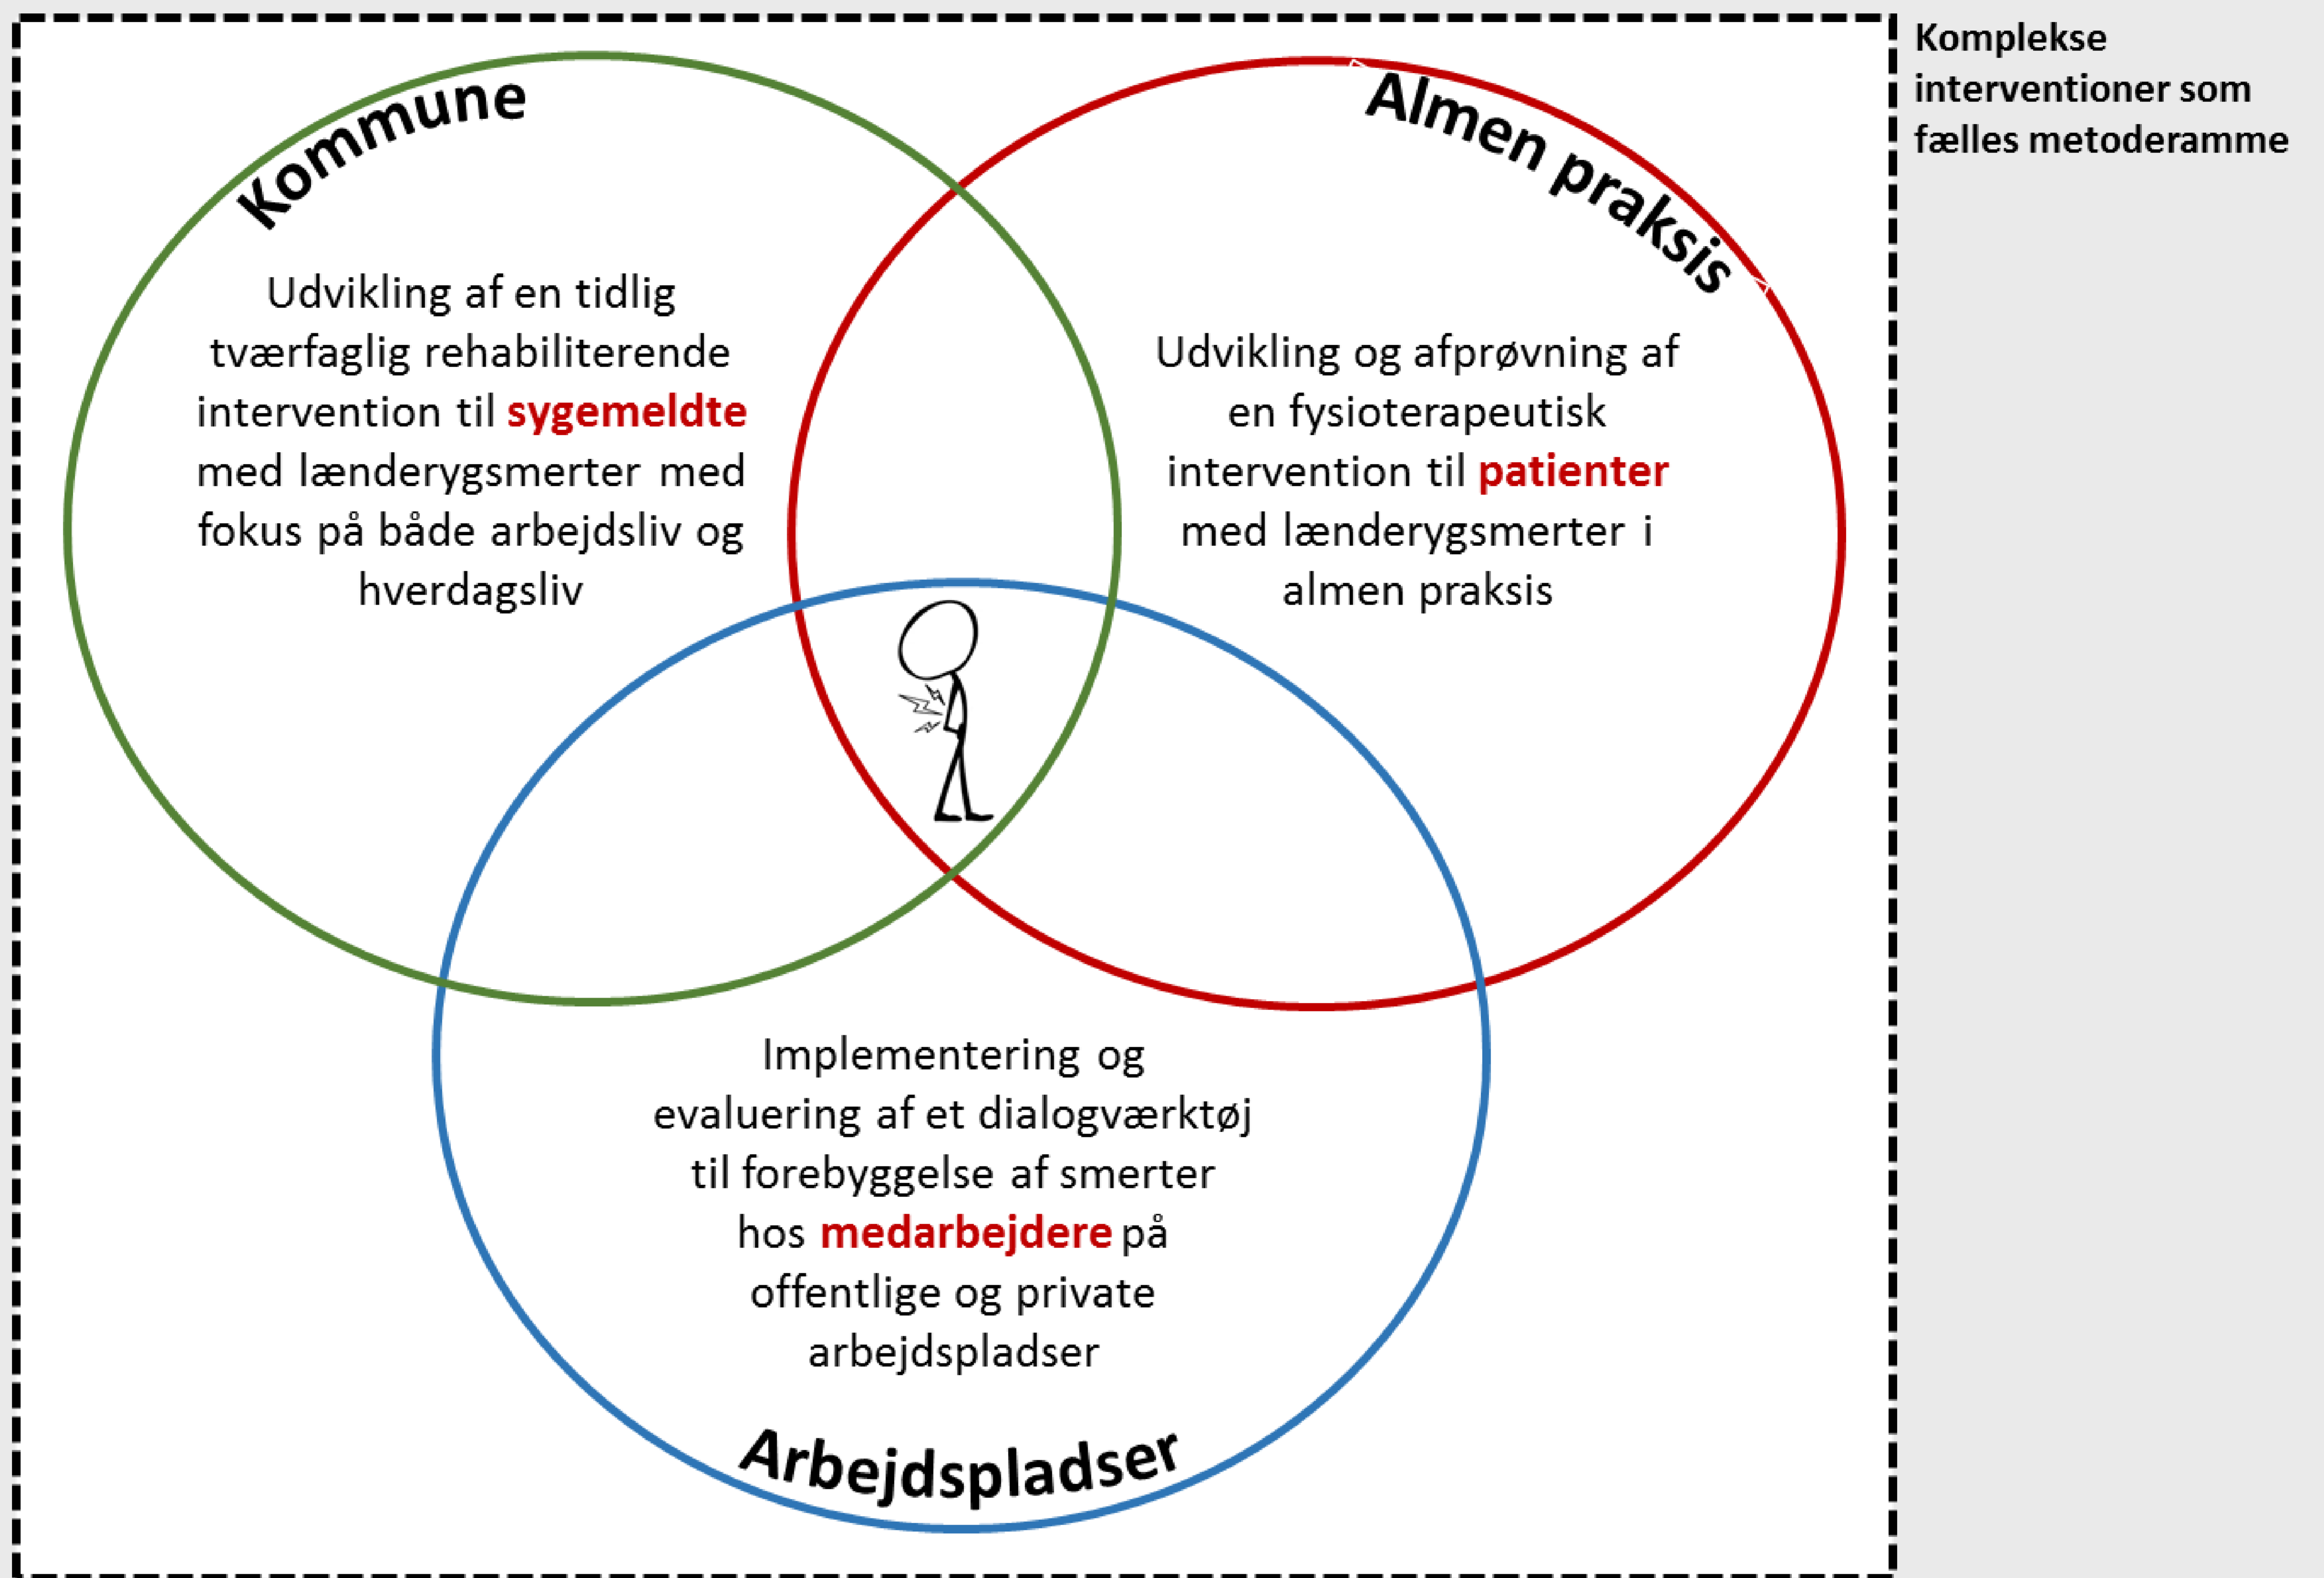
Kommune

Almen praksis

Komplekse interventioner som fælles metoderamme

Udvikling af en tidlig tværfaglig rehabiliterende intervention til sygemeldte med lænderygsmerter med fokus på både arbejdsliv og hverdagsliv

Udvikling og afprøvning af en fysioterapeutisk intervention til patienter med lænderygsmerter i almen praksis

Implementering og evaluering af et dialogværktøj til forebyggelse af smerter hos medarbejdere på offentlige og private arbejdspladser

Arbejdspladser